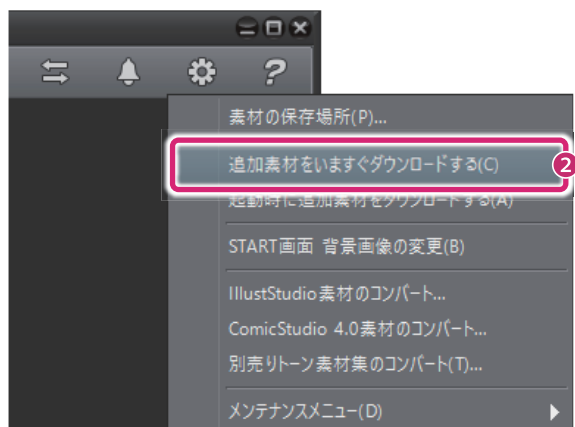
素材の保存場所(P)...

追加素材をいますぐダウンロードする(C)

2

起動時に追加素材をダウンロードする(A)

START画面 背景画像の変更(B)

IllustStudio素材のコンバート...

ComicStudio 4.0素材のコンバート...

別売りトーン素材集のコンバート(T)...

メンテナンスメニュー(D)